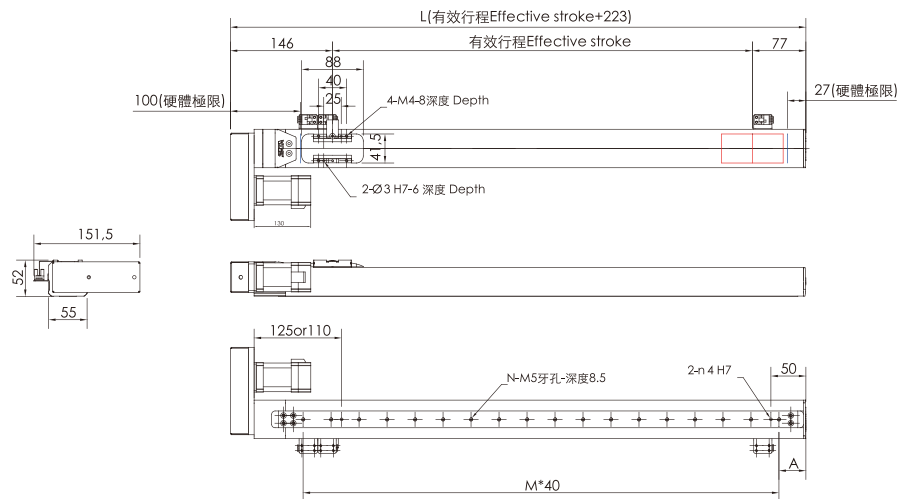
L(有效行程Effective stroke+223)
146
有效行程Effective stroke
77
88
40
25
100(硬體極限)
27(硬體極限)
4-M4-8深度 Depth
41.5
15
2-Ø3 H7-6 深度 Depth
130
151.5
52
55
125or110
N-M5牙孔-深度8.5
2-n 4 H7
50
A
M*40